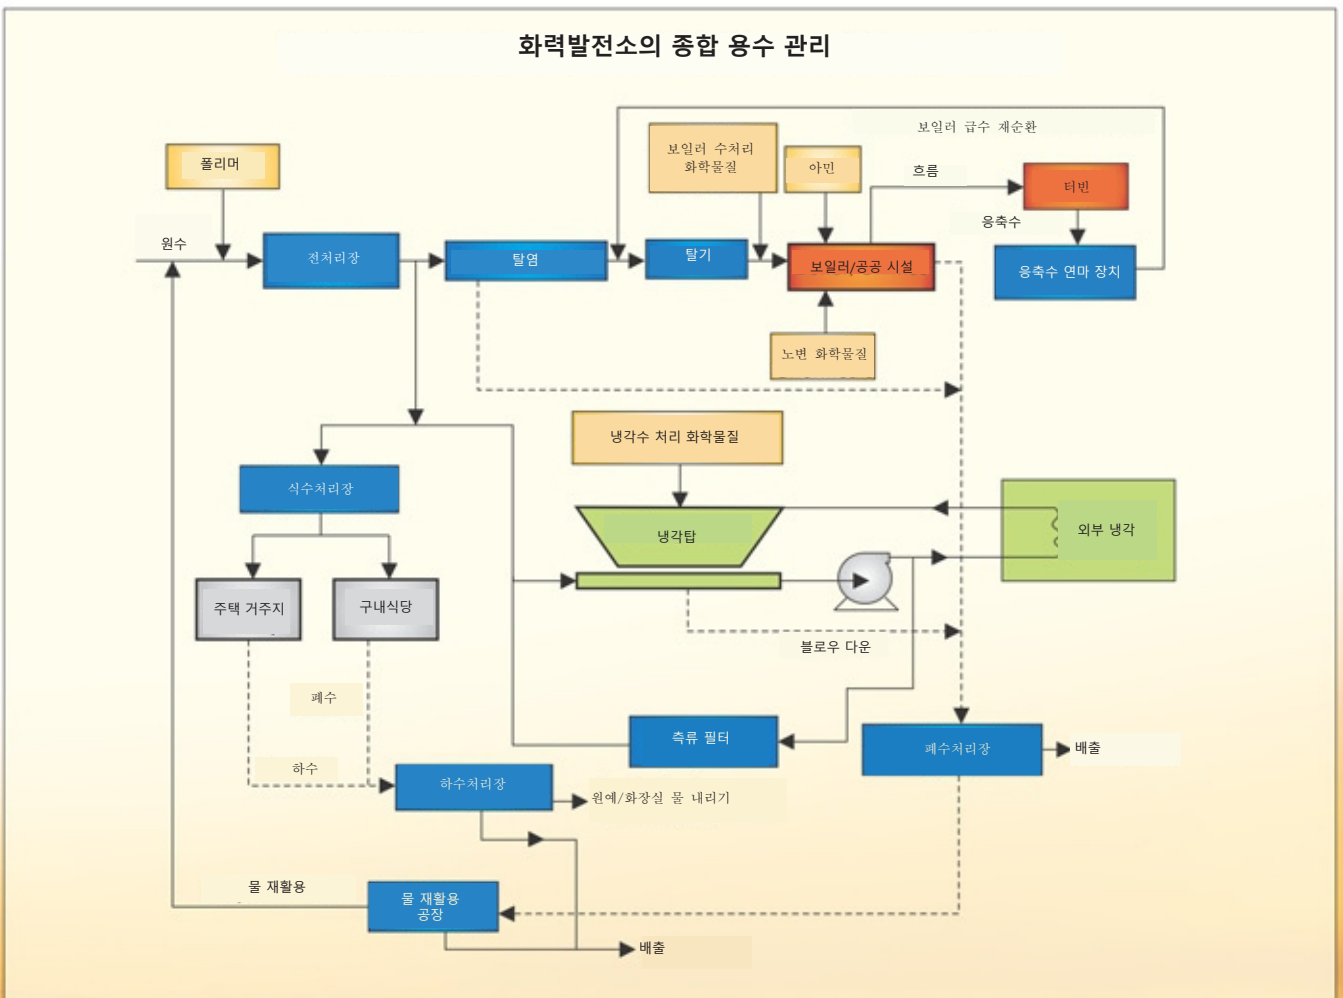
화력발전소의 종합 용수 관리

보일러 급수 재순환

폴리머

보일러 수처리 화학물질

아민

흐름

터빈

응축수

원수

전처리장

탈염

탈기

보일러/공공 시설

응축수 연마 장치

노변 화학물질

냉각수 처리 화학물질

식수처리장

냉각탑

외부 냉각

주택 거주지

구내식당

블로우 다운

폐수

측류 필터

폐수처리장

배출

하수

하수처리장

원예/화장실 물 내리기

물 재활용

물 재활용 공장

배출